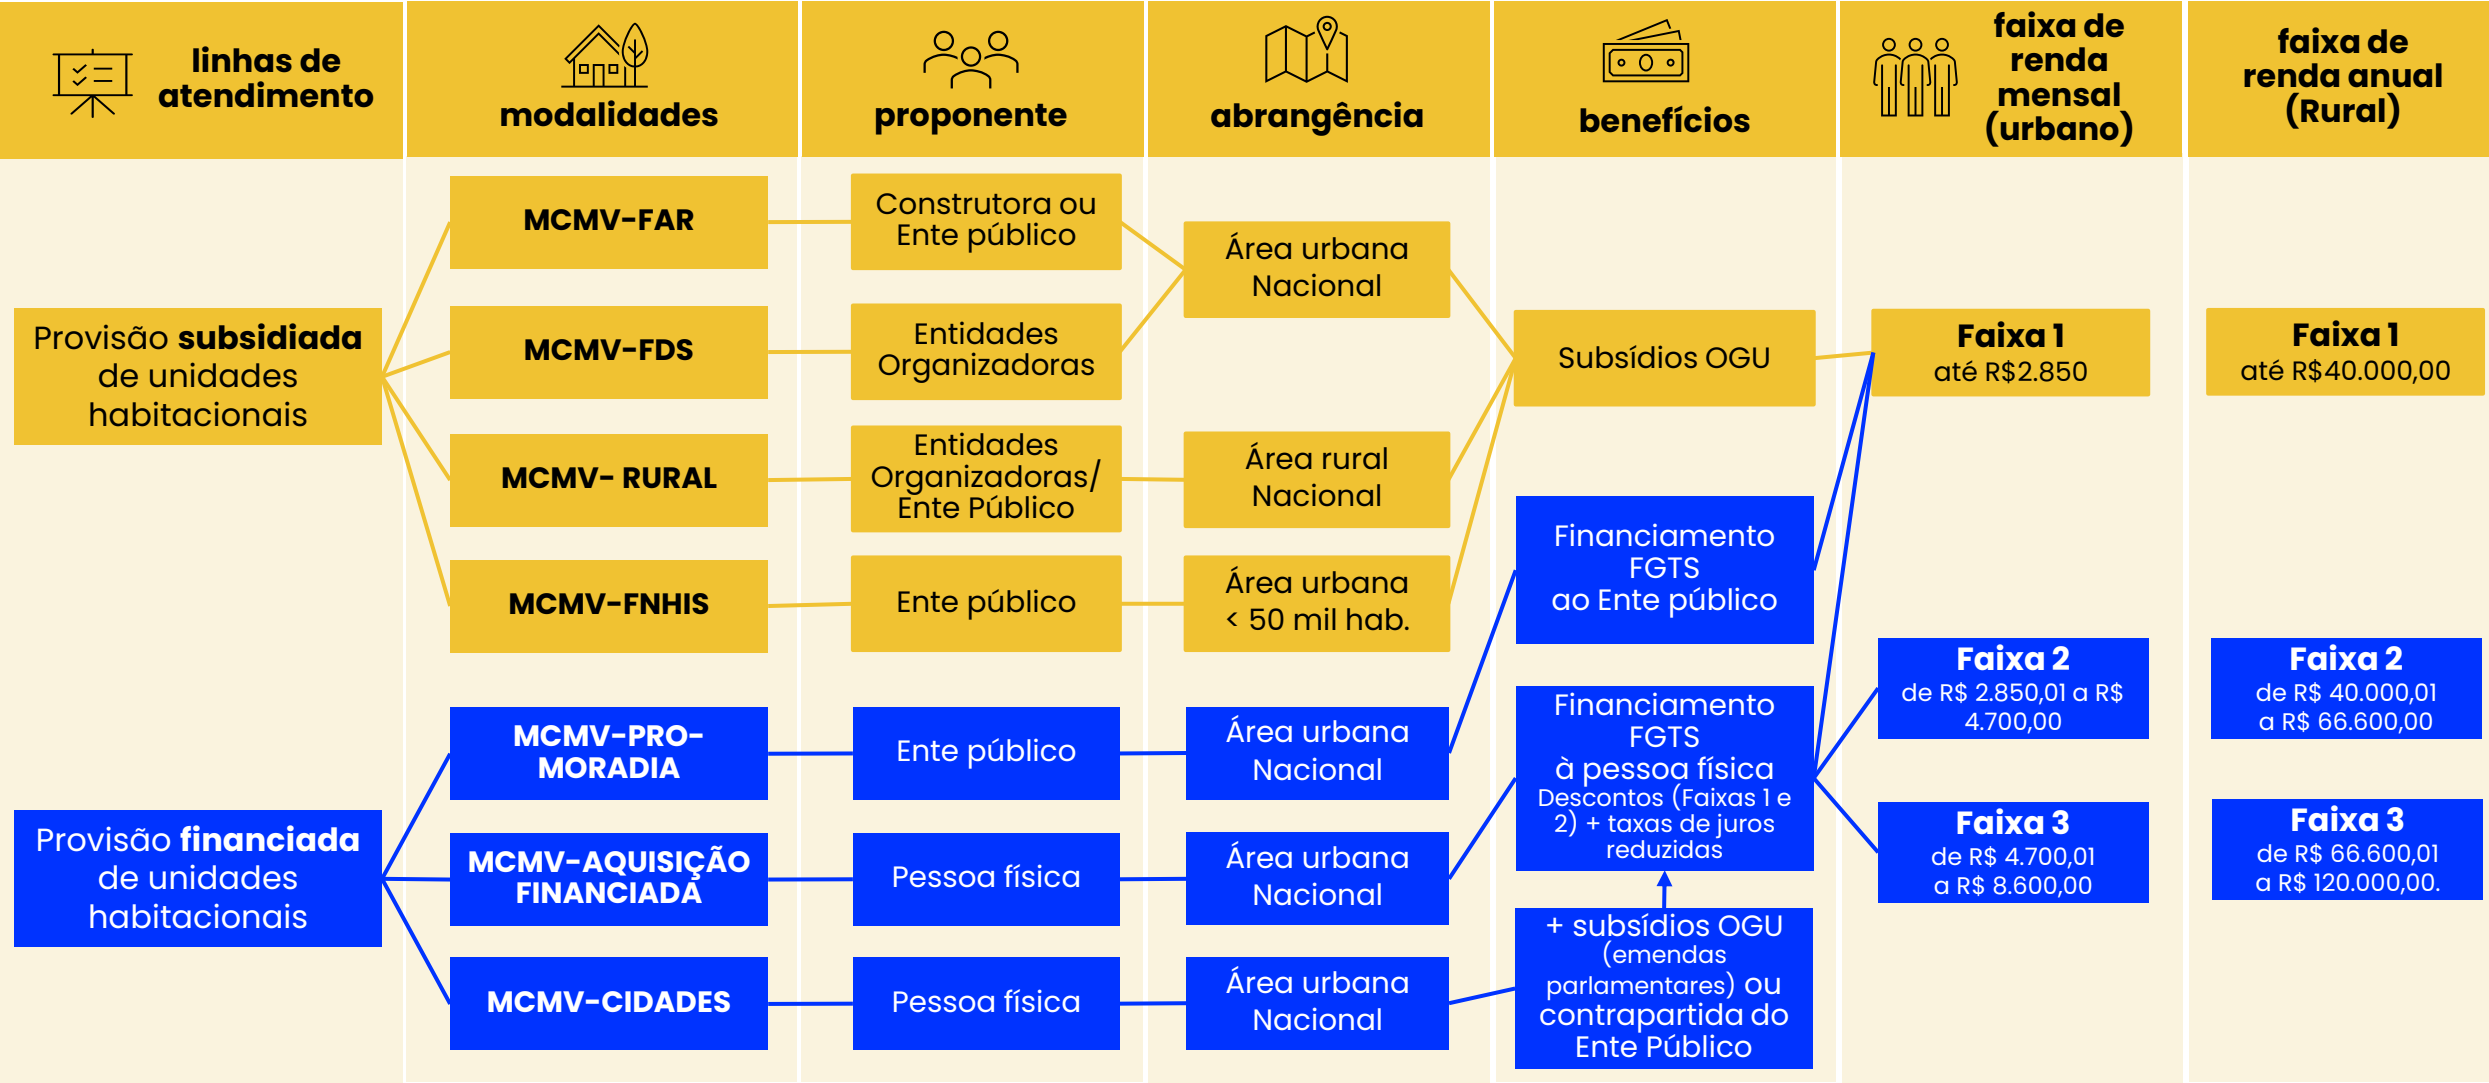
linhas de atendimento

modalidades

proponente

abrangência

benefícios

faixa de renda mensal (urbano)

faixa de renda anual (Rural)

Provisão subsidiada de unidades habitacionais

MCMV-FAR

MCMV-FDS

MCMV- RURAL

MCMV-FNHIS

Construtora ou Ente público

Entidades Organizadoras

Entidades Organizadoras/ Ente Público

Ente público

Área urbana Nacional

Área rural Nacional

Área urbana < 50 mil hab.

Subsídios OGU

Faixa 1
até R$2.850

Faixa 1
até R$40.000,00

Financiamento FGTS ao Ente público

Provisão financiada de unidades habitacionais

MCMV-PRO-MORADIA

MCMV-AQUISIÇÃO FINANCIADA

MCMV-CIDADES

Ente público

Pessoa física

Pessoa física

Área urbana Nacional

Área urbana Nacional

Área urbana Nacional

Financiamento FGTS à pessoa física
Descontos (Faixas 1 e 2) + taxas de juros reduzidas

+ subsídios OGU (emendas parlamentares) ou contrapartida do Ente Público

Faixa 2
de R$ 2.850,01 a R$ 4.700,00

Faixa 3
de R$ 4.700,01 a R$ 8.600,00

Faixa 2
de R$ 40.000,01 a R$ 66.600,00

Faixa 3
de R$ 66.600,01 a R$ 120.000,00.